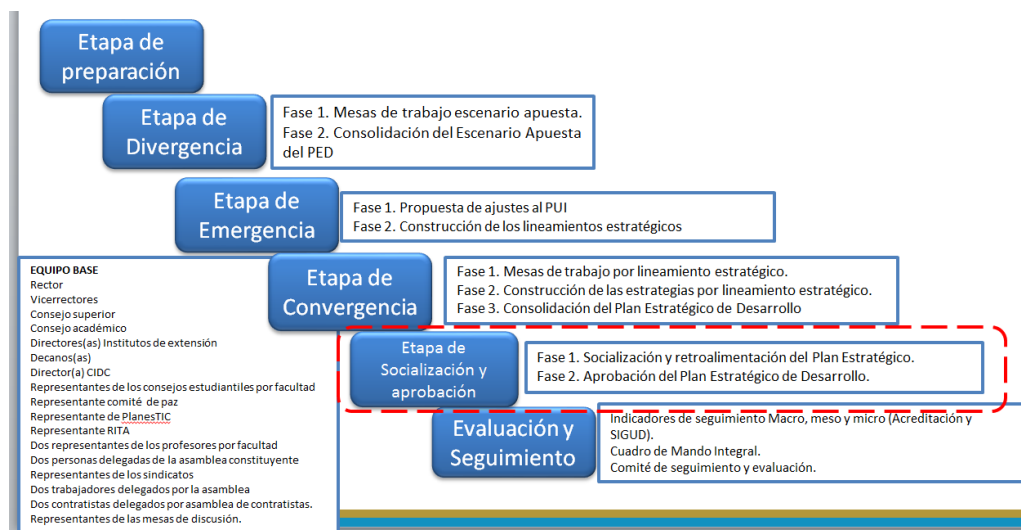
Etapa de preparación

Etapa de Divergencia

Fase 1. Mesas de trabajo escenario apuesta.
Fase 2. Consolidación del Escenario Apuesta del PED

Etapa de Emergencia

Fase 1. Propuesta de ajustes al PUI
Fase 2. Construcción de los lineamientos estratégicos

EQUIPO BASE
Rector
Vicerrectores
Consejo superior
Consejo académico
Directores(as) Institutos de extensión
Decanos(as)
Director(a) CIDC
Representantes de los consejos estudiantiles por facultad
Representante comité de paz
Representante de PlanesTIC
Representante RITA
Dos representantes de los profesores por facultad
Dos personas delegadas de la asamblea constituyente
Representantes de los sindicatos
Dos trabajadores delegados por la asamblea
Dos contratistas delegados por asamblea de contratistas.
Representantes de las mesas de discusión.

Etapa de Convergencia

Fase 1. Mesas de trabajo por lineamiento estratégico.
Fase 2. Construcción de las estrategias por lineamiento estratégico.
Fase 3. Consolidación del Plan Estratégico de Desarrollo

Etapa de Socialización y aprobación

Fase 1. Socialización y retroalimentación del Plan Estratégico.
Fase 2. Aprobación del Plan Estratégico de Desarrollo.

Evaluación y Seguimiento

Indicadores de seguimiento Macro, meso y micro (Acreditación y SIGUD).
Cuadro de Mando Integral.
Comité de seguimiento y evaluación.